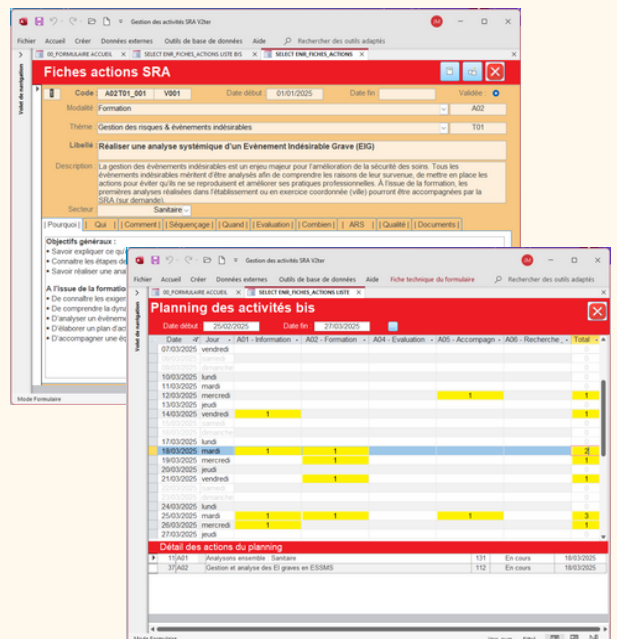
Gestion des activités SRA V2ter

Fichier Accueil Créer Données externes Outils de base de données Aide Rechercher des outils adaptés

00_FORMULAIRE ACCUEIL | SELECT ENR_FICHES_ACTIONS LISTE BIS | SELECT ENR_FICHES_ACTIONS

Volet de navigation

Fiches actions SRA

Code A02T01_001 V001 Date début 01/01/2025 Date fin Validée

Modalité Formation A02

Thème Gestion des risques & événements indésirables T01

Libellé Réaliser une analyse systémique d'un Evènement Indésirable Grave (EIG)

Description La gestion des événements indésirables est un enjeu majeur pour l'amélioration de la sécurité des soins. Tous les événements indésirables méritent d'être analysés afin de comprendre les raisons de leur survenue, de mettre en place les actions pour éviter qu'ils ne se reproduisent et améliorer ses pratiques professionnelles. À l'issue de la formation, les premières analyses réalisées dans l'établissement ou en exercice coordonnée (ville) pourront être accompagnées par la SRA (sur demande).

Secteur Sanitaire

Pourquoi | Qui | Comment | Séquençage | Quand | Evaluation | Combien | ARS | Qualité | Documents

Objectifs généraux :
• Savoir expliquer ce qu
• Connaitre les étapes de
• Savoir réaliser une ana

A l'issue de la formatio
• De connaitre les exiger
• De comprendre la dyna
• D'analyser un évèneme
• D'élaborer un plan d'ac
• D'accompagner une éq

Mode Formulaire

Gestion des activités SRA V2ter

Fichier Accueil Créer Données externes Outils de base de données Aide Fiche technique du formulaire Rechercher des outils adaptés

00_FORMULAIRE ACCUEIL | SELECT ENR_FICHES_ACTIONS LISTE

Volet de navigation

Planning des activités bis

Date début 25/02/2025 Date fin 27/03/2025

| Date | Jour | A01 - Information | A02 - Formation | A04 - Evaluation | A05 - Accompagn | A06 - Recherche | Total |
|---|---|---|---|---|---|---|---|
| 07/03/2025 | vendredi | | | | | | 0 |
| 08/03/2025 | samedi | | | | | | 0 |
| 09/03/2025 | dimanche | | | | | | 0 |
| 10/03/2025 | lundi | | | | | | 0 |
| 11/03/2025 | mardi | | | | | | 0 |
| 12/03/2025 | mercredi | | | | 1 | | 1 |
| 13/03/2025 | jeudi | | | | | | 0 |
| 14/03/2025 | vendredi | 1 | | | | | 1 |
| 15/03/2025 | samedi | | | | | | 0 |
| 16/03/2025 | dimanche | | | | | | 0 |
| 17/03/2025 | lundi | | | | | | 0 |
| 18/03/2025 | mardi | 1 | 1 | | | | 2 |
| 19/03/2025 | mercredi | | 1 | | | | 1 |
| 20/03/2025 | jeudi | | | | | | 0 |
| 21/03/2025 | vendredi | | 1 | | | | 1 |
| 22/03/2025 | samedi | | | | | | 0 |
| 23/03/2025 | dimanche | | | | | | 0 |
| 24/03/2025 | lundi | | | | | | 0 |
| 25/03/2025 | mardi | 1 | 1 | | 1 | | 3 |
| 26/03/2025 | mercredi | 1 | | | | | 1 |
| 27/03/2025 | jeudi | | | | | | 0 |

Détail des actions du planning

| | | | | | |
|---|---|---|---|---|---|
| 11 | A01 | Analyses ensemble Sanitaire | 131 | En cours | 18/03/2025 |
| 37 | A02 | Gestion et analyse des EI graves en ESSMS | 112 | En cours | 18/03/2025 |

Mode Formulaire